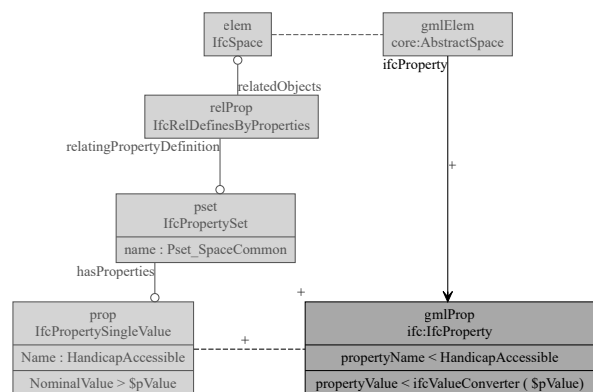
elem
IfcSpace

gmlElem
core:AbstractSpace

ifcProperty

relatedObjects

relProp
IfcRelDefinesByProperties

relatingPropertyDefinition

+

pset
IfcPropertySet

name : Pset_SpaceCommon

hasProperties

+

prop
IfcPropertySingleValue

Name : HandicapAccessible

NominalValue > $pValue

+

gmlProp
ifc:IfcProperty

propertyName < HandicapAccessible

propertyValue < ifcValueConverter ( $pValue)